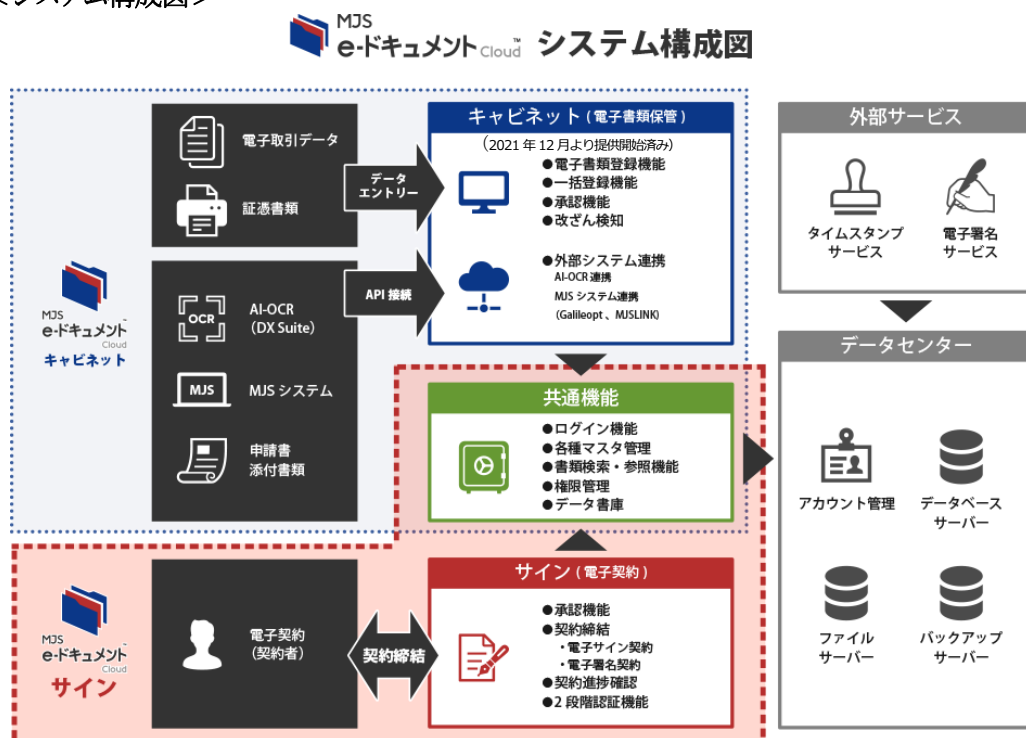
MJS e-ドキュメント Cloud™ システム構成図

電子取引データ
証憑書類
データエントリー
API 接続

MJS e-ドキュメント Cloud キャビネット

OCR
AI-OCR (DX Suite)
MJS
MJS システム
申請書 添付書類

キャビネット (電子書類保管)
(2021 年 12 月より提供開始済み)
●電子書類登録機能
●一括登録機能
●承認機能
●改ざん検知
●外部システム連携
AI-OCR 連携
MJS システム連携
(Galileopt 、MJSLINK)

共通機能
●ログイン機能
●各種マスタ管理
●書類検索・参照機能
●権限管理
●データ書庫

MJS e-ドキュメント Cloud サイン
電子契約 (契約者)
契約締結

サイン (電子契約)
●承認機能
●契約締結
・電子サイン契約
・電子署名契約
●契約進捗確認
●2 段階認証機能

外部サービス
タイムスタンプサービス
電子署名サービス

データセンター
アカウント管理
データベースサーバー
ファイルサーバー
バックアップサーバー